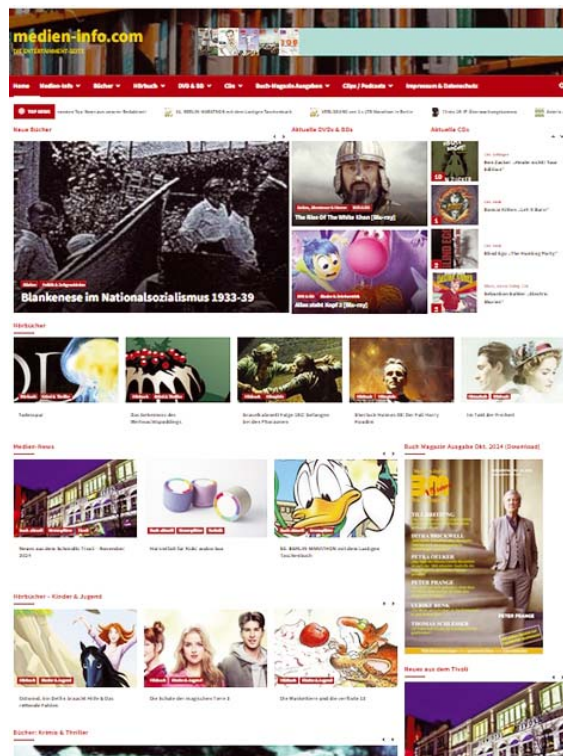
medien-info.com
DIE ENTERTAINMENT-SEITE

Home Medien-Info Bücher Hörbuch DVD & BD CDs Buch-Magazin-Ausgaben Clips / Podcasts Impressum & Datenschutz

TOP NEWS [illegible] 56. BERLIN MARATHON mit dem Lustigen Taschenbuch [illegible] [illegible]

Neue Bücher

Blankenese im Nationalsozialismus 1933-39

Aktuelle DVDs & BDs

The Rise Of The White Khan [Blu-ray]

Alles steht Kopf 2 [Blu-ray]

Aktuelle CDs

Ben Zucker: „Heute nicht! Fan Edition"

Bonnie Hillary „Left it Burn"

Blind Ago: „The Hamburg Party"

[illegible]

Hörbücher

Tadeusz

Das Geheimnis des Weihnachtspuddings

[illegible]

Sherlock Holmes 88: Der Fall Harry Houdini

Im Takt der Freiheit

Medien-News

Neues aus dem Schmidts Tivoli – November 2024

Hairstellit für Rollo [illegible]

56. BERLIN MARATHON mit dem Lustigen Taschenbuch

Buch-Magazin Ausgabe Okt. 2024 (Download)

Hörbücher – Kinder & Jugend

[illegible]

Die Schule der magischen Tiere 4

Die Wartehore und das verflixte 13

Neues aus dem Tivoli

Bücher: Krimis & Thriller